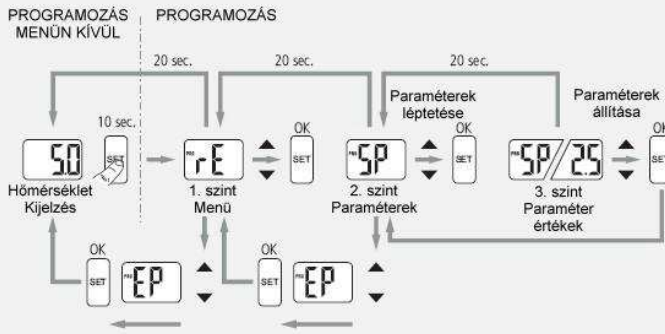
PROGRAMOZÁS MENÜN KÍVÜL

PROGRAMOZÁS

20 sec.

20 sec.

20 sec.

10 sec.

5.0

SET

Hőmérséklet Kijelzés

rE

1. szint Menü

OK

SET

Paraméterek léptetése

SP

2. szint Paraméterek

OK

SET

Paraméterek állítása

SP/25

3. szint Paraméter értékek

OK

SET

OK

SET

EP

OK

SET

EP